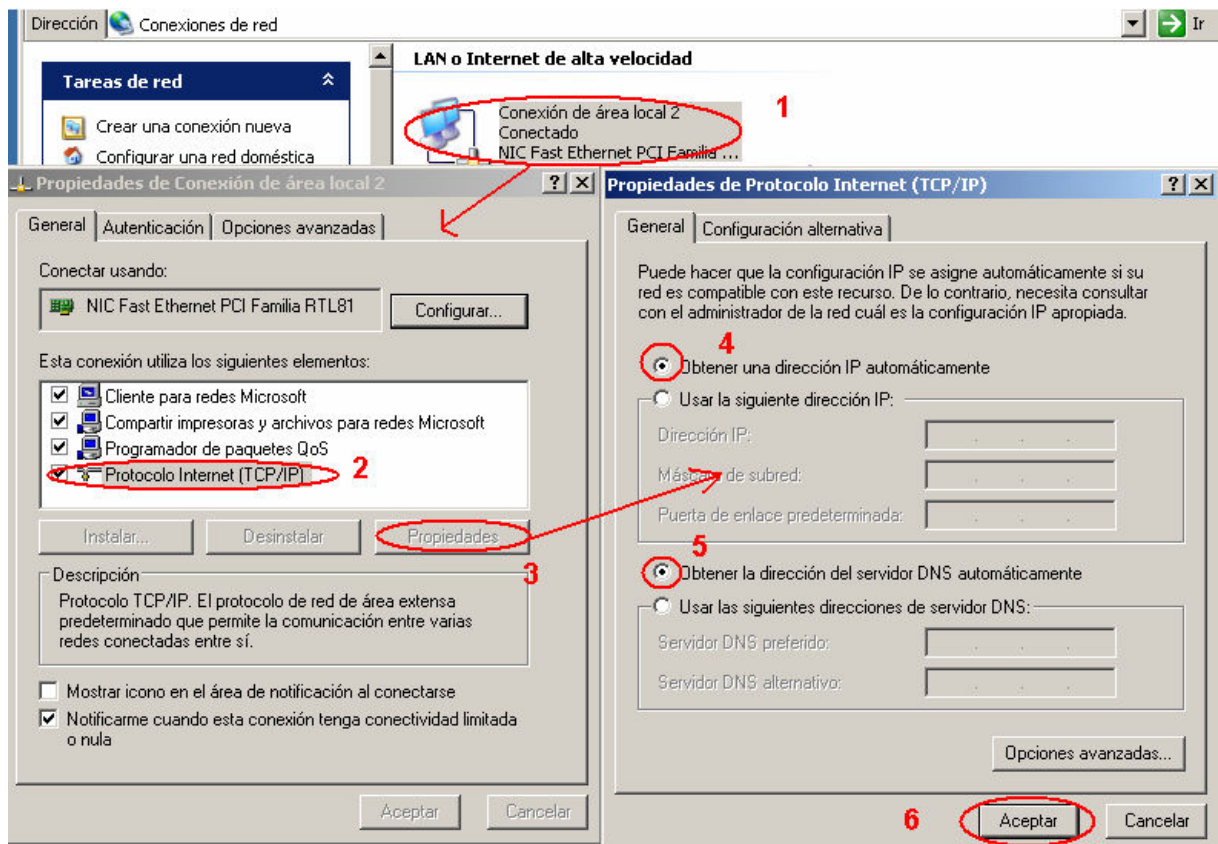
Dirección Conexiones de red Ir

Tareas de red

Crear una conexión nueva

Configurar una red doméstica

LAN o Internet de alta velocidad

Conexión de área local 2
Conectado
NIC Fast Ethernet PCI Familia ...

1

Propiedades de Conexión de área local 2 ? X

General | Autenticación | Opciones avanzadas

Conectar usando:

NIC Fast Ethernet PCI Familia RTL81

Configurar...

Esta conexión utiliza los siguientes elementos:

Cliente para redes Microsoft
Compartir impresoras y archivos para redes Microsoft
Programador de paquetes QoS
Protocolo Internet (TCP/IP)

2

Instalar... Desinstalar Propiedades

3

Descripción

Protocolo TCP/IP. El protocolo de red de área extensa predeterminado que permite la comunicación entre varias redes conectadas entre sí.

Mostrar icono en el área de notificación al conectarse

Notificarme cuando esta conexión tenga conectividad limitada o nula

Aceptar Cancelar

Propiedades de Protocolo Internet (TCP/IP) ? X

General | Configuración alternativa

Puede hacer que la configuración IP se asigne automáticamente si su red es compatible con este recurso. De lo contrario, necesita consultar con el administrador de la red cuál es la configuración IP apropiada.

4

Obtener una dirección IP automáticamente

Usar la siguiente dirección IP:

Dirección IP:

Máscara de subred:

Puerta de enlace predeterminada:

5

Obtener la dirección del servidor DNS automáticamente

Usar las siguientes direcciones de servidor DNS:

Servidor DNS preferido:

Servidor DNS alternativo:

Opciones avanzadas...

6

Aceptar Cancelar